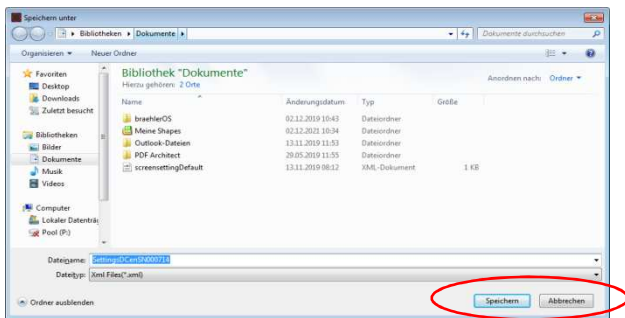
Speichern unter

Bibliotheken ▸ Dokumente ▸

Dokumente durchsuchen

Organisieren ▾ Neuer Ordner

Favoriten
Desktop
Downloads
Zuletzt besucht

Bibliotheken
Bilder
Dokumente
Musik
Videos

Computer
Lokaler Datenträ
Pool (P:)

Bibliothek "Dokumente"
Hierzu gehören: 2 Orte

Anordnen nach: Ordner ▾

| Name | Änderungsdatum | Typ | Größe |
|---|---|---|---|
| braehlerOS | 02.12.2019 10:43 | Dateiordner | |
| Meine Shapes | 02.12.2021 10:34 | Dateiordner | |
| Outlook-Dateien | 13.11.2019 11:53 | Dateiordner | |
| PDF Architect | 29.05.2019 11:55 | Dateiordner | |
| screensettingDefault | 13.11.2019 08:12 | XML-Dokument | 1 KB |

Dateiname: SettingsDCenSN000718

Dateityp: Xml Files(*.xml)

Ordner ausblenden

Speichern Abbrechen